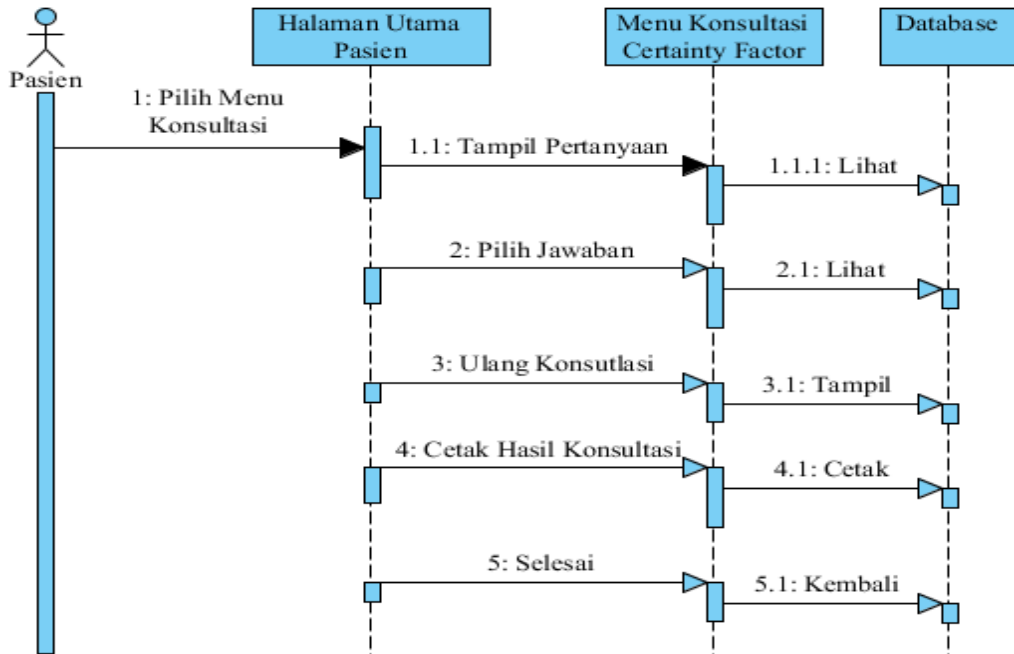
Pasien

Halaman Utama Pasien

Menu Konsultasi Certainty Factor

Database

1: Pilih Menu Konsultasi

1.1: Tampil Pertanyaan

1.1.1: Lihat

2: Pilih Jawaban

2.1: Lihat

3: Ulang Konsutlasi

3.1: Tampil

4: Cetak Hasil Konsultasi

4.1: Cetak

5: Selesai

5.1: Kembali